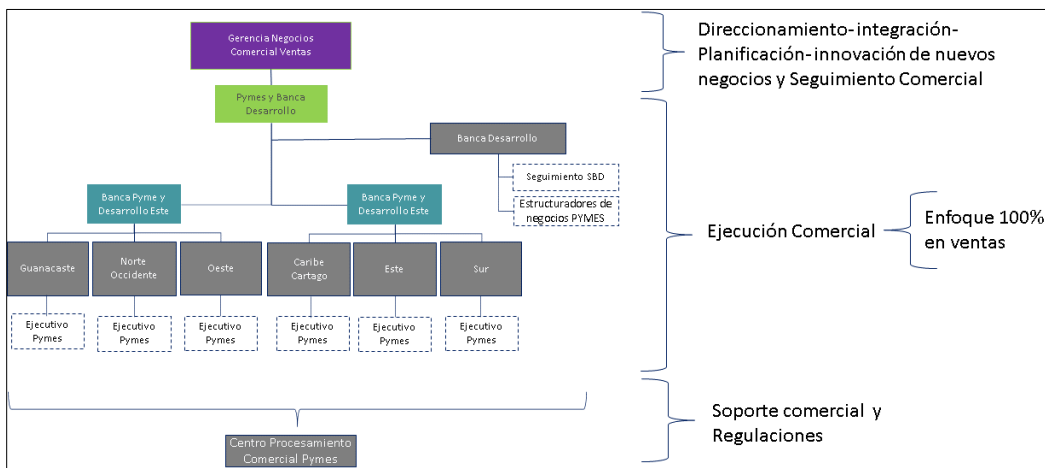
Gerencia Negocios Comercial Ventas

Pymes y Banca Desarrollo

Banca Desarrollo

Seguimiento SBD

Estructuradores de negocios PYMES

Banca Pyme y Desarrollo Este

Banca Pyme y Desarrollo Este

Guanacaste

Norte Occidente

Oeste

Caribe Cartago

Este

Sur

Ejecutivo Pymes

Ejecutivo Pymes

Ejecutivo Pymes

Ejecutivo Pymes

Ejecutivo Pymes

Ejecutivo Pymes

Centro Procesamiento Comercial Pymes

Direccionamiento-integración-Planificación-innovación de nuevos negocios y Seguimiento Comercial

Ejecución Comercial

Enfoque 100% en ventas

Soporte comercial y Regulaciones